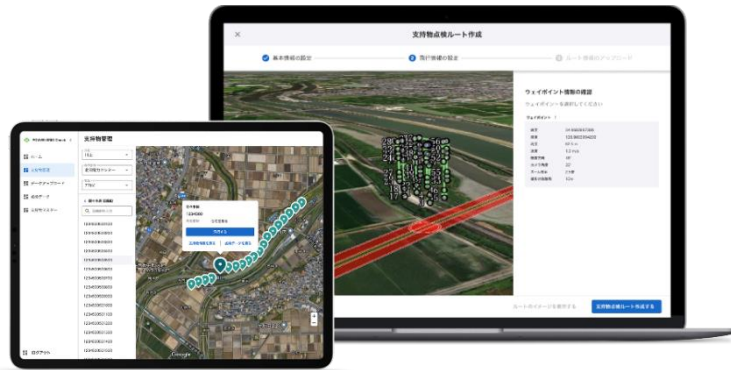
×

支持物点検ルート作成

基本情報の設定

飛行情報の設定

ルート情報のアップロード

ウェイポイント情報の確認

ウェイポイントを選択してください

支持物管理

ホーム

支持物管理

データアップロード

点検データ

支持物マスター

ログアウト

ルートのイメージを保存する

支持物点検ルート作成する

Google